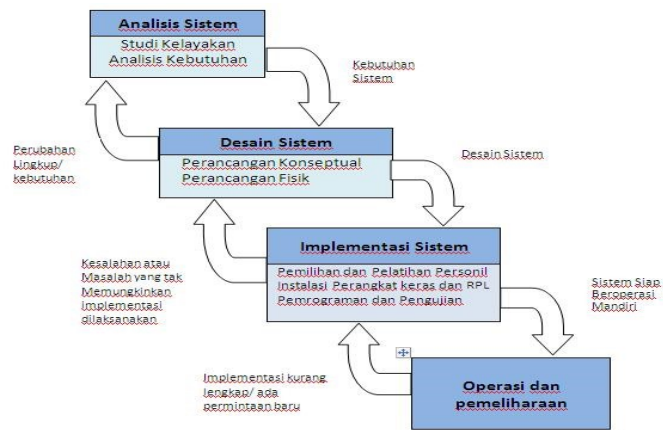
Analisis Sistem

Studi Kelayakan
Analisis Kebutuhan

Kebutuhan Sistem

Perubahan Lingkup/ kebutuhan

Desain Sistem

Perancangan Konseptual
Perancangan Fisik

Desain Sistem

Kesalahan atau Masalah yang tak Memungkinkan implementasi dilaksanakan

Implementasi Sistem

Pemilihan dan Pelatihan Personil
Instalasi Perangkat keras dan RPL
Pemrograman dan Pengujian

Sistem Siap Beroperasi Mandiri

Implementasi kurang lengkap/ ada permintaan baru

Operasi dan pemeliharaan